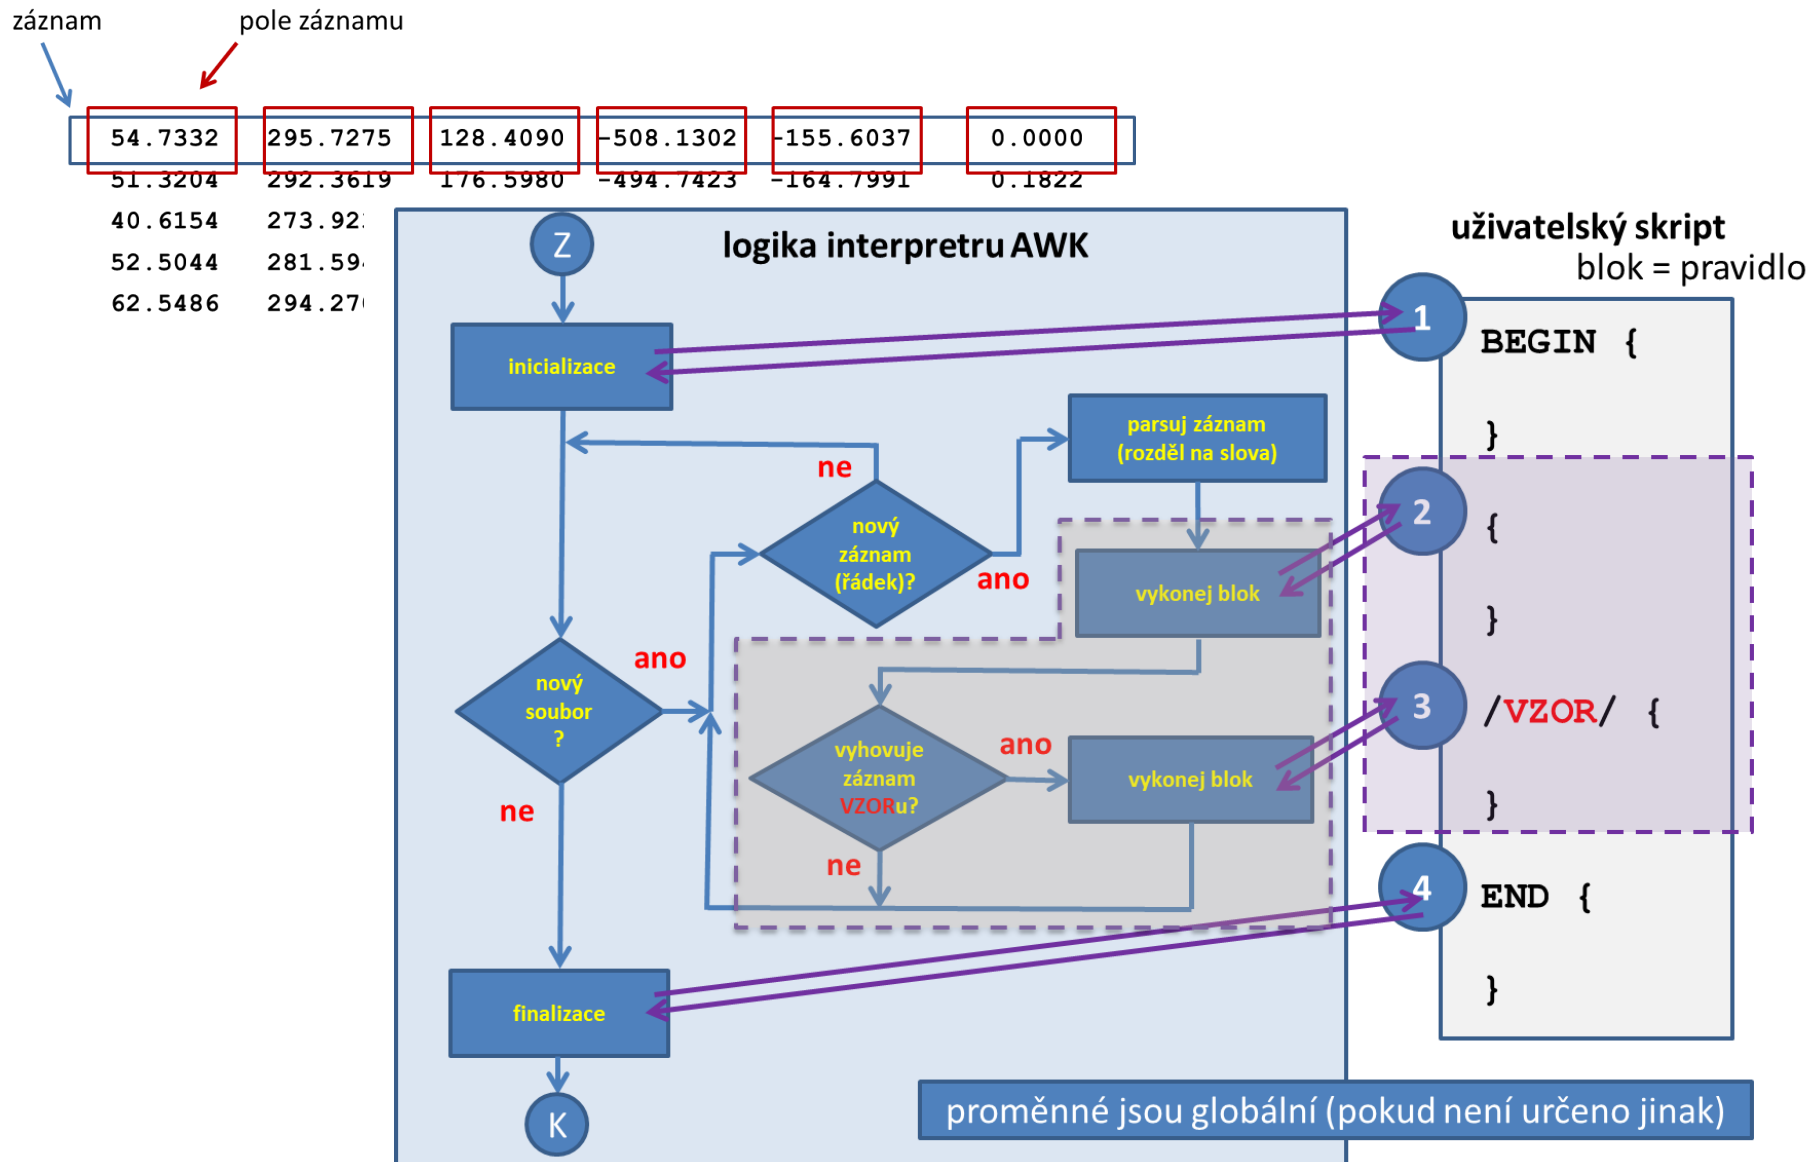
záznam

pole záznamu

| 54.7332 | 295.7275 | 128.4090 | -508.1302 | -155.6037 | 0.0000 |
|---|---|---|---|---|---|
| 51.3204 | 292.3619 | 176.5980 | -494.7423 | -164.7991 | 0.1822 |
| 40.6154 | 273.92 | | | | |
| 52.5044 | 281.59 | | | | |
| 62.5486 | 294.27 | | | | |

logika interpretru AWK

Z

inicializace

ne

nový záznam (řádek)?

ano

parsuj záznam (rozděl na slova)

vykonej blok

ano

nový soubor ?

ne

vyhovuje záznam VZORu?

ano

vykonej blok

ne

finalizace

K

uživatelský skript

blok = pravidlo

1 BEGIN {

}

2 {

}

3 /VZOR/ {

}

4 END {

}

proměnné jsou globální (pokud není určeno jinak)